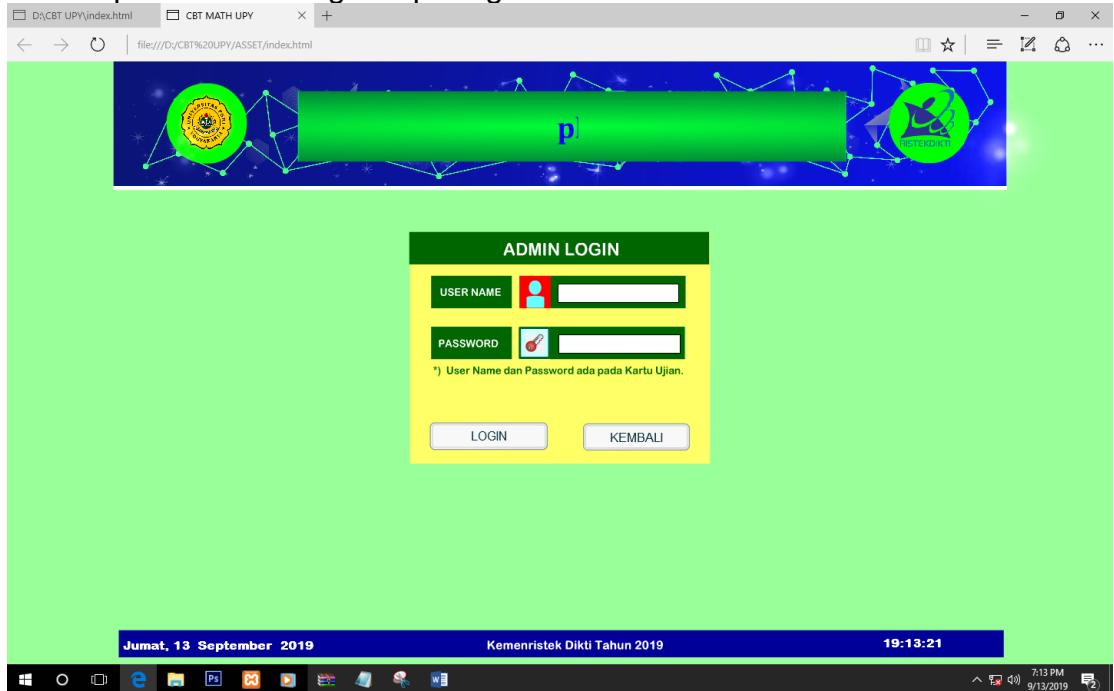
D:\CBT UPY\index.html

CBT MATH UPY

file:///D:/CBT%20UPY/ASSET/index.html

p

RISTEKDIKTI

ADMIN LOGIN

USER NAME

PASSWORD

*) User Name dan Password ada pada Kartu Ujian.

LOGIN

KEMBALI

Jumat, 13 September 2019

Kemenristek Dikti Tahun 2019

19:13:21

7:13 PM
9/13/2019